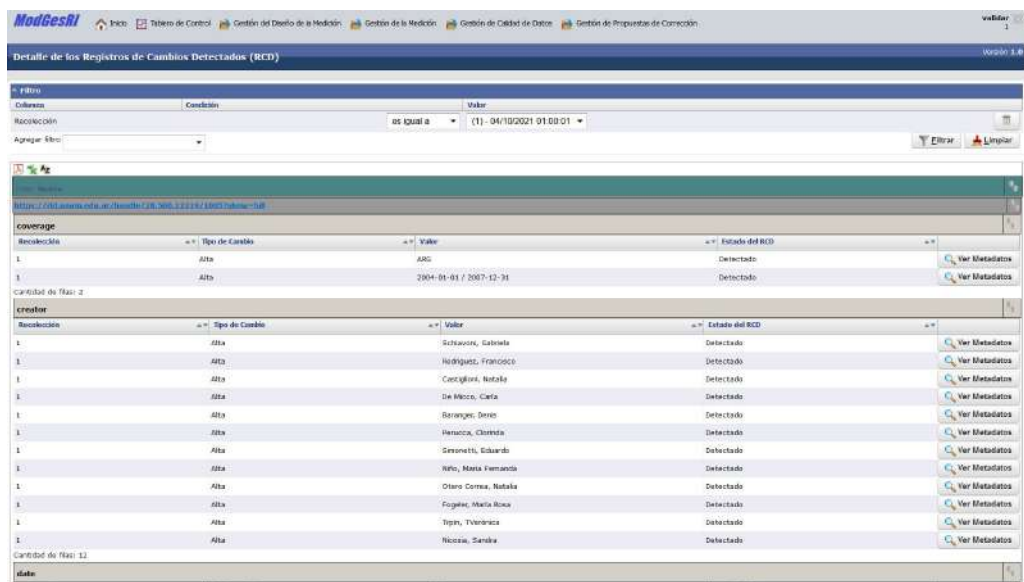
ModGesRI  Inicio  Tablero de Control  Gestión del Diseño de la Medición  Gestión de la Medición  Gestión de Calidad de Datos  Gestión de Propuestas de Corrección

validar 1

Detalle de los Registros de Cambios Detectados (RCD)

Versión 1.0

Filtro

| Columna | Condición | Valor |
|---|---|---|
| Recolección | es igual a | (1) - 04/10/2021 01:00:01 |

Agregar filtro

Filtrar  Limpiar

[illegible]

https://ri.unsam.edu.ar/handle/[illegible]

coverage

| Recolección | Tipo de Cambio | Valor | Estado del RCD | |
|---|---|---|---|---|
| 1 | Alta | ARG | Detectado | Ver Metadatos |
| 1 | Alta | 2004-01-01 / 2007-12-31 | Detectado | Ver Metadatos |

Cantidad de filas: 2

creator

| Recolección | Tipo de Cambio | Valor | Estado del RCD | |
|---|---|---|---|---|
| 1 | Alta | Schiavoni, Gabriela | Detectado | Ver Metadatos |
| 1 | Alta | Rodríguez, Francisco | Detectado | Ver Metadatos |
| 1 | Alta | Castiglioni, Natalia | Detectado | Ver Metadatos |
| 1 | Alta | De Micco, Carla | Detectado | Ver Metadatos |
| 1 | Alta | Baranger, Denis | Detectado | Ver Metadatos |
| 1 | Alta | Perucca, Clorinda | Detectado | Ver Metadatos |
| 1 | Alta | Simonetti, Eduardo | Detectado | Ver Metadatos |
| 1 | Alta | Niño, María Fernanda | Detectado | Ver Metadatos |
| 1 | Alta | Otero Correa, Natalia | Detectado | Ver Metadatos |
| 1 | Alta | Fogeler, María Rosa | Detectado | Ver Metadatos |
| 1 | Alta | Tripin, TVerónica | Detectado | Ver Metadatos |
| 1 | Alta | Nicosia, Sandra | Detectado | Ver Metadatos |

Cantidad de filas: 12

date